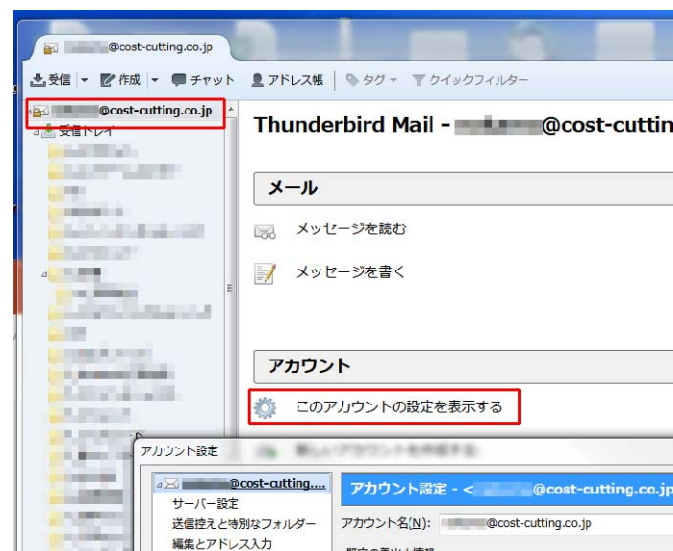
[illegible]@cost-cutting.co.jp

受信 ▾ 作成 ▾ チャット アドレス帳 タグ ▾ クイックフィルター

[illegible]@cost-cutting.co.jp
受信トレイ

Thunderbird Mail - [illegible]@cost-cuttin

メール

メッセージを読む

メッセージを書く

アカウント

このアカウントの設定を表示する

アカウント設定

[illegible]@cost-cutting....
サーバー設定
送信控えと特別なフォルダー
編集とアドレス入力

アカウント設定 - <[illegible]@cost-cutting.co.jp

アカウント名(N): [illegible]@cost-cutting.co.jp